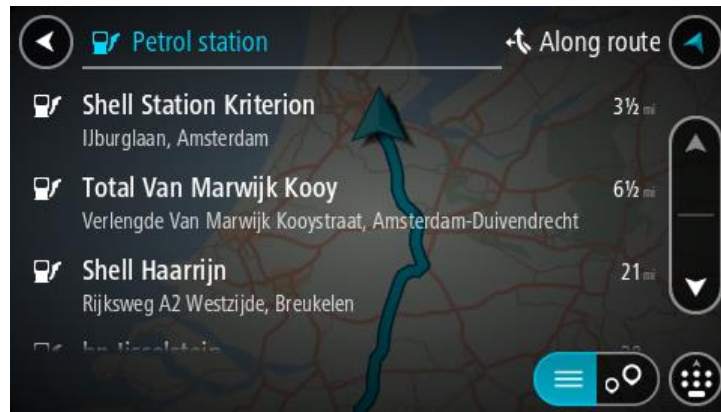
Petrol station

Along route

Shell Station Kriterion
IJburglaan, Amsterdam
3½ mi

Total Van Marwijk Kooy
Verlengde Van Marwijk Kooystraat, Amsterdam-Duivendrecht
6½ mi

Shell Haarrijn
Rijksweg A2 Westzijde, Breukelen
21 mi

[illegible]